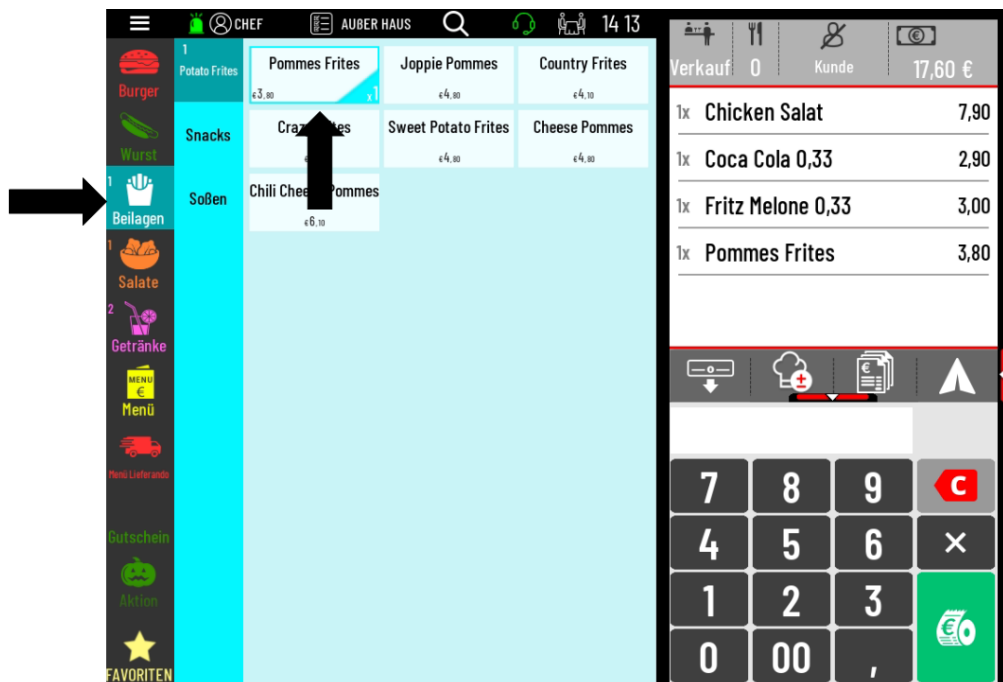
CHEF AUßER HAUS 14 13

Burger
Wurst
1 Beilagen
1 Salate
2 Getränke
MENÜ € Menü
Menü Lieferando
Gutschein
Aktion
FAVORITEN

1 Potato Frites
Snacks
Soßen

| Pommes Frites €3,80 x1 | Joppie Pommes €4,80 | Country Frites €4,10 |
|---|---|---|
| Cra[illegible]tes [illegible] | Sweet Potato Frites €4,80 | Cheese Pommes €4,80 |
| Chili Chee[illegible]ommes €6,10 | | |

Verkauf 0 Kunde 17,60 €

1x Chicken Salat 7,90
1x Coca Cola 0,33 2,90
1x Fritz Melone 0,33 3,00
1x Pommes Frites 3,80

7 8 9 C
4 5 6 ×
1 2 3
0 00 ,